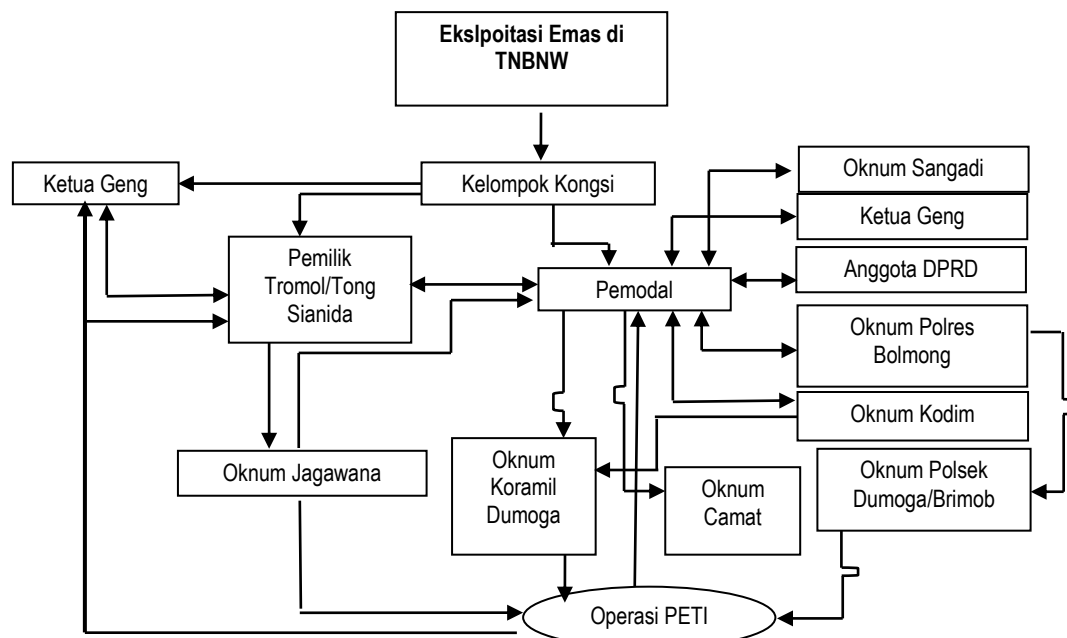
Ekslpoitasi Emas di TNBNW

Ketua Geng

Kelompok Kongsi

Oknum Sangadi

Ketua Geng

Pemilik Tromol/Tong Sianida

Pemodal

Anggota DPRD

Oknum Polres Bolmong

Oknum Kodim

Oknum Jagawana

Oknum Koramil Dumoga

Oknum Camat

Oknum Polsek Dumoga/Brimob

Operasi PETI